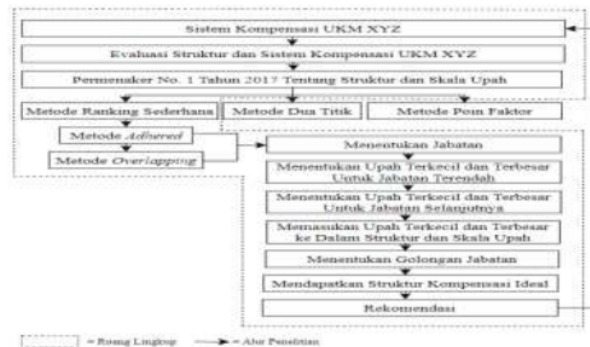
Sistem Kompensasi UKM XYZ

Evaluasi Struktur dan Sistem Kompensasi UKM XYZ

Permenaker No. 1 Tahun 2017 Tentang Struktur dan Skala Upah

Metode Ranking Sederhana

Metode Dua Titik

Metode Poin Faktor

Metode *Adhered*

Metode *Overlapping*

Menentukan Jabatan

Menentukan Upah Terkecil dan Terbesar Untuk Jabatan Terendah

Menentukan Upah Terkecil dan Terbesar Untuk Jabatan Selanjutnya

Memasukan Upah Terkecil dan Terbesar ke Dalam Struktur dan Skala Upah

Menentukan Golongan Jabatan

Mendapatkan Struktur Kompensasi Ideal

Rekomendasi

= Ruang Lingkup = Alur Penelitian